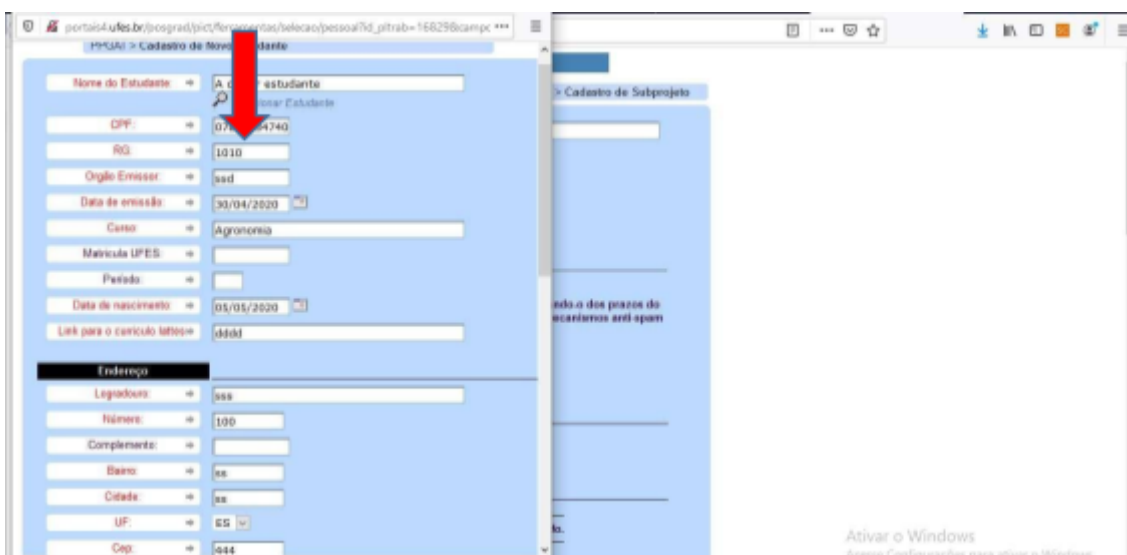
portais4.ufes.br/posgrad/pict/ferramentas/selecao/pessoal?id_pitrab=168298campo ···

PPGAI > Cadastro de Novo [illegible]dante

Nome do Estudante: ⇒ A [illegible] estudante
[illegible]ionar Estudante

CPF: ⇒ 07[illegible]4740

RG: ⇒ 1010

Orgão Emissor: ⇒ ssd

Data de emissão: ⇒ 30/04/2020

Curso: ⇒ Agronomia

Matricula UFES: ⇒

Período: ⇒

Data de nascimento: ⇒ 05/05/2020

Link para o curriculo lattes⇒ dddd

Endereço

Logradouro: ⇒ sss

Número: ⇒ 100

Complemento: ⇒

Bairro: ⇒ ss

Cidade: ⇒ ss

UF: ⇒ ES

Cep: ⇒ 444

> Cadastro de Subprojeto

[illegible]ndo o dos prazos do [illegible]ecanismos anti-spam

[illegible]o.

Ativar o Windows
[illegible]